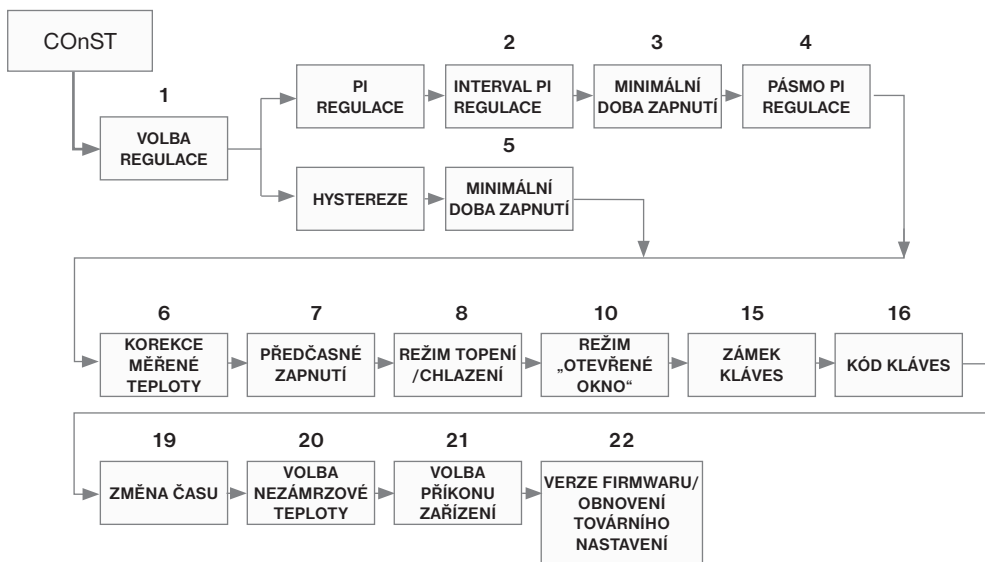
COnST

1

VOLBA REGULACE

PI REGULACE

2

INTERVAL PI REGULACE

3

MINIMÁLNÍ DOBA ZAPNUTÍ

4

PÁSMO PI REGULACE

HYSTEREZE

5

MINIMÁLNÍ DOBA ZAPNUTÍ

6

KOREKCE MĚŘENÉ TEPLOTY

7

PŘEDČASNÉ ZAPNUTÍ

8

REŽIM TOPENÍ /CHLAZENÍ

10

REŽIM „OTEVŘENÉ OKNO“

15

ZÁMEK KLÁVES

16

KÓD KLÁVES

19

ZMĚNA ČASU

20

VOLBA NEZÁMRZOVÉ TEPLOTY

21

VOLBA PŘÍKONU ZAŘÍZENÍ

22

VERZE FIRMWARU/ OBNOVENÍ TOVÁRNÍHO NASTAVENÍ